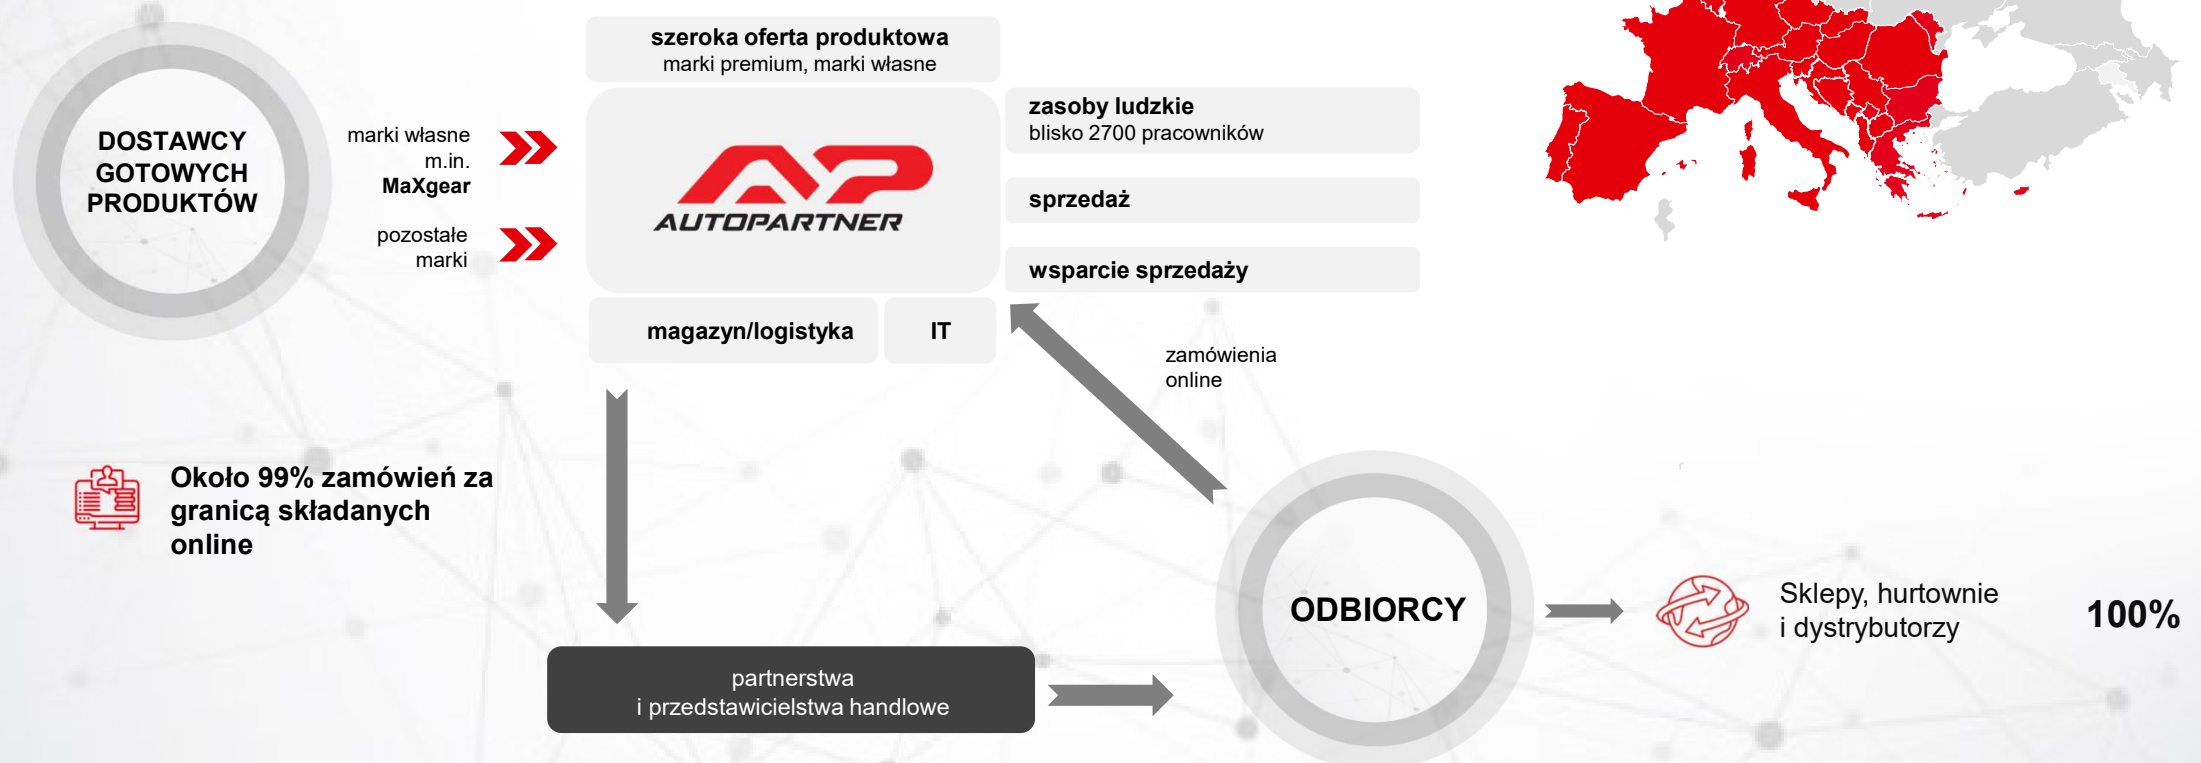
DOSTAWCY GOTOWYCH PRODUKTÓW

marki własne m.in. MaXgear

pozostałe marki

szeroka oferta produktowa
marki premium, marki własne

AUTOPARTNER

zasoby ludzkie
blisko 2700 pracowników

sprzedaż

wsparcie sprzedaży

magazyn/logistyka

IT

zamówienia online

Około 99% zamówień za granicą składanych online

partnerstwa
i przedstawicielstwa handlowe

ODBIORCY

Sklepy, hurtownie i dystrybutorzy

100%